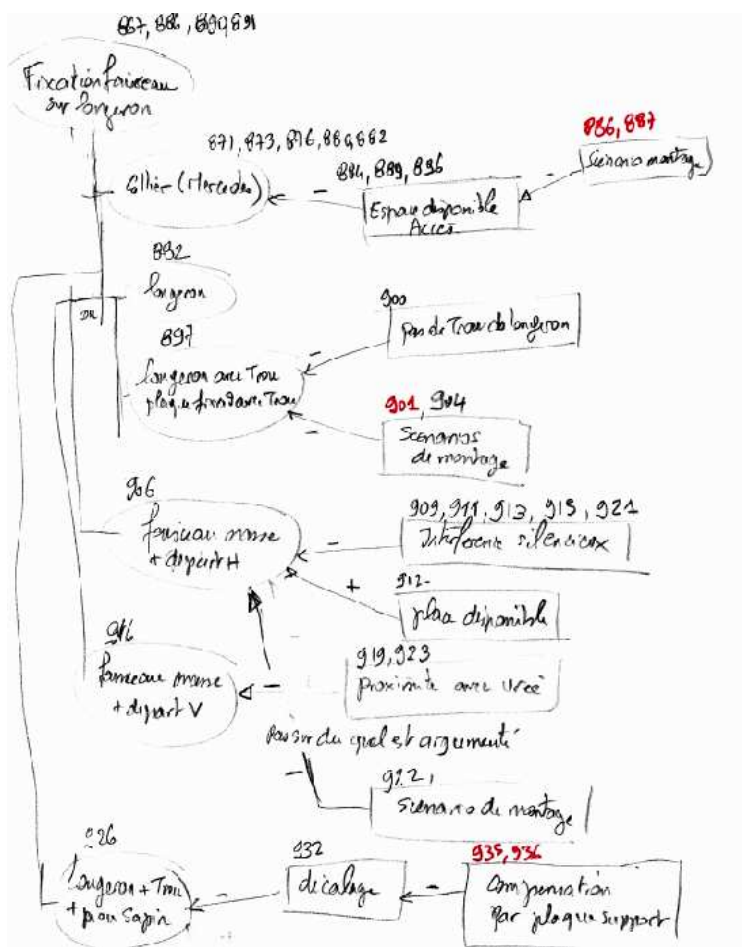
867, 886, 890, 891
Fixation faisceau sur longeron

871, 873, 876, 884, 882
Collier (+ Rocades)

884, 889, 896
Espace disponible Accès

886, 887
Scenario montage

892
Longeron

OR

900
Pas de Trou de longeron

897
Longeron avec Trou plaque fixation avec Trou

901, 904
Scenarios de montage

906
Faisceau masse + départ H

909, 911, 913, 919, 921
Interférence silencieux

912
place disponible

916
Faisceau masse + départ V

919, 923
Proximité avec Urée

Passer du quel est argumenté

922
Scenario de montage

926
Longeron + Trou + pion Sapin

932
décalage

935, 936
Compensation par plaque support

–
–
–
–
–
+
–
–
–
–